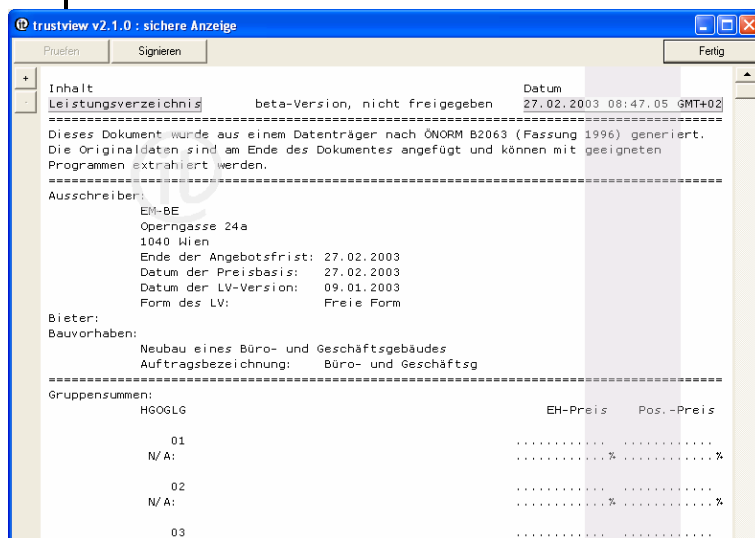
trustview v2.1.0 : sichere Anzeige

Pruefen Signieren Fertig

+
-

Inhalt Datum
Leistungsverzeichnis beta-Version, nicht freigegeben 27.02.2003 08:47.05 GMT+02
================================================================================
Dieses Dokument wurde aus einem Datenträger nach ÖNORM B2063 (Fassung 1996) generiert.
Die Originaldaten sind am Ende des Dokumentes angefügt und können mit geeigneten Programmen extrahiert werden.
================================================================================
Ausschreiber:
EM-BE
Operngasse 24a
1040 Wien
Ende der Angebotsfrist: 27.02.2003
Datum der Preisbasis: 27.02.2003
Datum der LV-Version: 09.01.2003
Form des LV: Freie Form
Bieter:
Bauvorhaben:
Neubau eines Büro- und Geschäftsgebäudes
Auftragsbezeichnung: Büro- und Geschäftsg
================================================================================
Gruppensummen:
HGOGLG EH-Preis Pos.-Preis

01 ............ ............
N/A: ............% ............%

02 ............ ............
N/A: ............% ............%

03 ............ ............